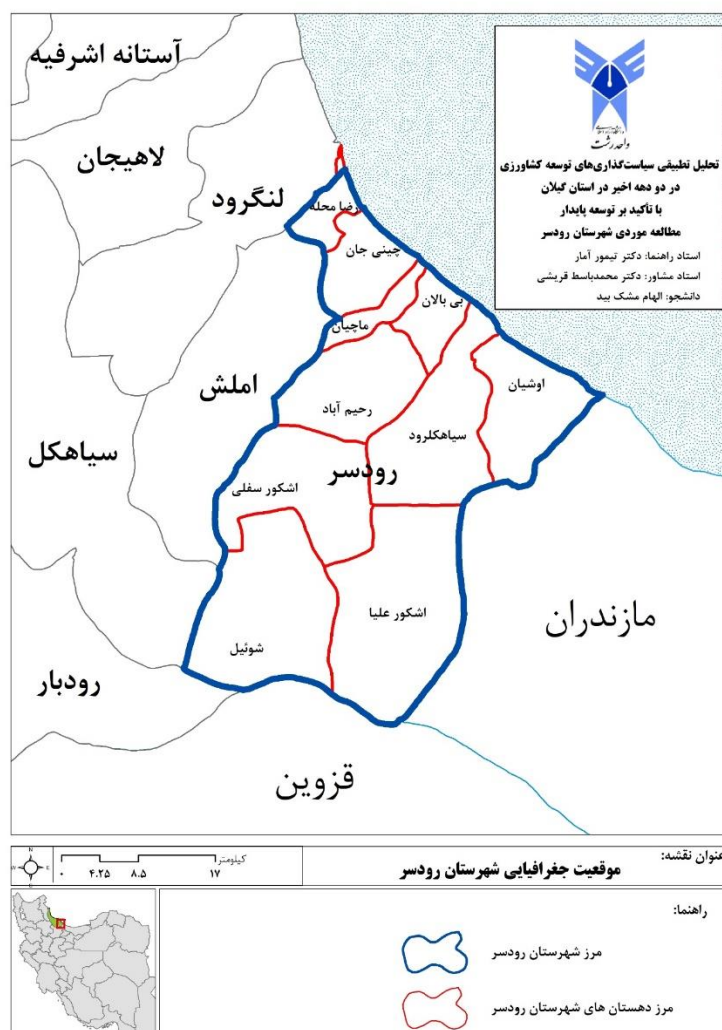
آستانه اشرفیه

لاهیجان

لنگرود

املش

سیاهکل

رودبار

قزوین

مازندران

رودسر

رضا محله

چینی جان

بی بالان

ماچیان

رحیم آباد

اوشیان

سیاهکلرود

اشکور سفلی

اشکور علیا

شوئیل

واحد رشت

تحلیل تطبیقی سیاست‌گذاری‌های توسعه کشاورزی
در دو دهه اخیر در استان گیلان
با تأکید بر توسعه پایدار
مطالعه موردی شهرستان رودسر

استاد راهنما: دکتر تیمور آمار
استاد مشاور: دکتر محمدباسط قریشی
دانشجو: الهام مشک بید

کیلومتر
۰ ۴.۲۵ ۸.۵ ۱۷

عنوان نقشه:
موقعیت جغرافیایی شهرستان رودسر

راهنما:

مرز شهرستان رودسر

مرز دهستان های شهرستان رودسر